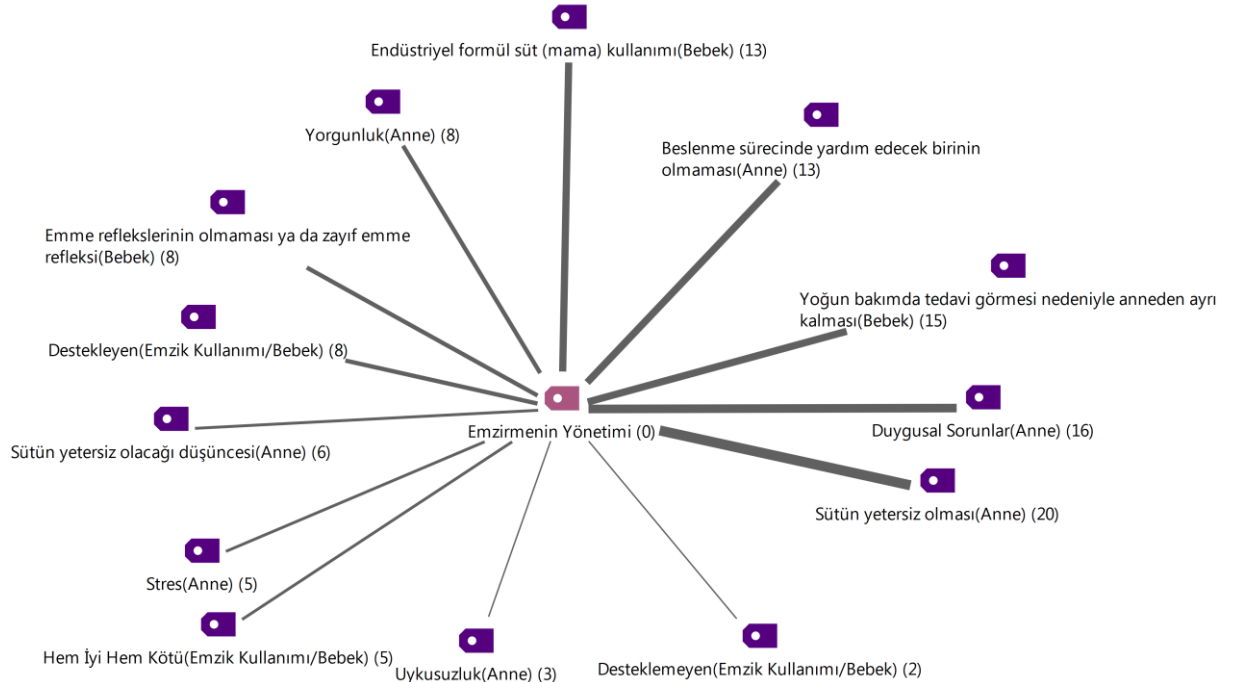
Endüstriyel formül süt (mama) kullanımı(Bebek) (13)

Yorgunluk(Anne) (8)

Beslenme sürecinde yardım edecek birinin olmaması(Anne) (13)

Emme reflekslerinin olmaması ya da zayıf emme refleksi(Bebek) (8)

Yoğun bakımda tedavi görmesi nedeniyle anneden ayrı kalması(Bebek) (15)

Destekleyen(Emzik Kullanımı/Bebek) (8)

Emzirmenin Yönetimi (0)

Duygusal Sorunlar(Anne) (16)

Sütün yetersiz olacağı düşüncesi(Anne) (6)

Sütün yetersiz olması(Anne) (20)

Stres(Anne) (5)

Hem İyi Hem Kötü(Emzik Kullanımı/Bebek) (5)

Uykusuzluk(Anne) (3)

Desteklemeyen(Emzik Kullanımı/Bebek) (2)